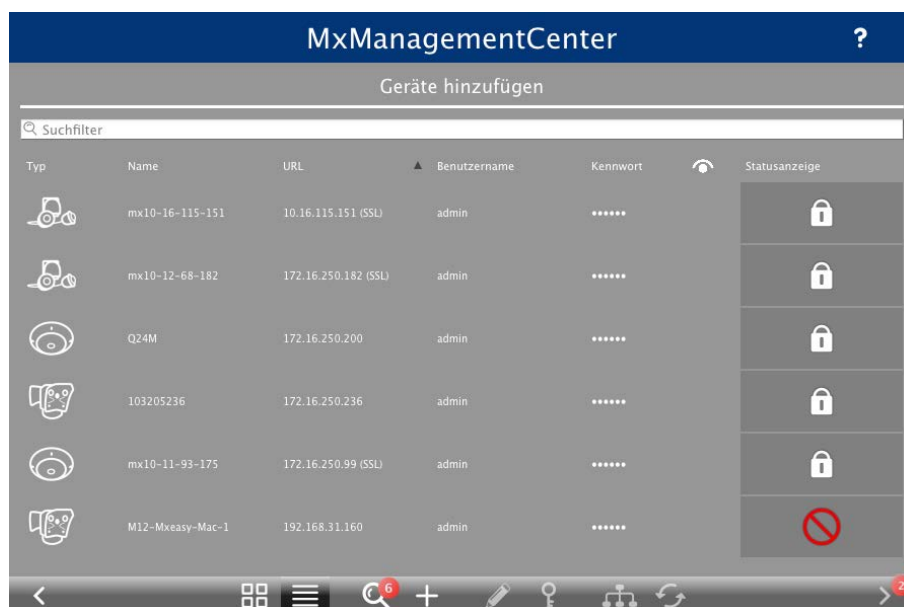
MxManagementCenter ?

Geräte hinzufügen

Suchfilter

| Typ | Name | URL | Benutzername | Kennwort | Statusanzeige |
|---|---|---|---|---|---|
| | mx10-16-115-151 | 10.16.115.151 (SSL) | admin | •••••• | |
| | mx10-12-68-182 | 172.16.250.182 (SSL) | admin | •••••• | |
| | Q24M | 172.16.250.200 | admin | •••••• | |
| | 103205236 | 172.16.250.236 | admin | •••••• | |
| | mx10-11-93-175 | 172.16.250.99 (SSL) | admin | •••••• | |
| | M12-Mxeasy-Mac-1 | 192.168.31.160 | admin | •••••• | |

6

2